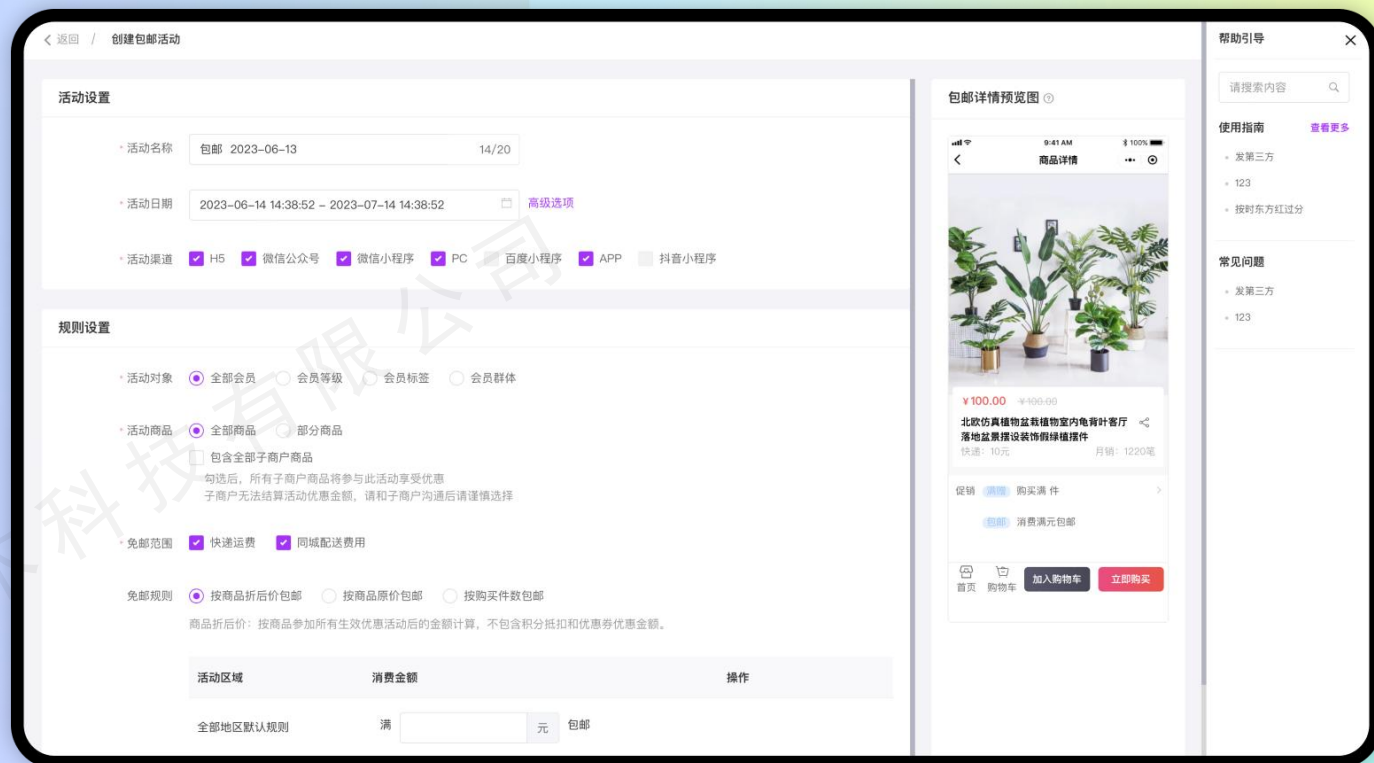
< 返回 / 创建包邮活动

活动设置

* 活动名称 包邮 2023-06-13 14/20

* 活动日期 2023-06-14 14:38:52 ~ 2023-07-14 14:38:52 高级选项

* 活动渠道 H5 微信公众号 微信小程序 PC 百度小程序 APP 抖音小程序

规则设置

* 活动对象 全部会员 会员等级 会员标签 会员群体

* 活动商品 全部商品 部分商品
包含全部子商户商品
勾选后，所有子商户商品将参与此活动享受优惠
子商户无法结算活动优惠金额，请和子商户沟通后请谨慎选择

* 免邮范围 快递运费 同城配送费用

免邮规则 按商品折后价包邮 按商品原价包邮 按购买件数包邮
商品折后价：按商品参加所有生效优惠活动后的金额计算，不包含积分抵扣和优惠券优惠金额。

| 活动区域 | 消费金额 | 操作 |
|---|---|---|
| 全部地区默认规则 | 满 元 包邮 | |

包邮详情预览图

9:41 AM 100%
商品详情
¥100.00 ¥100.00
北欧仿真植物盆栽植物室内龟背叶客厅落地盆景摆设装饰假绿植摆件
快递：10元 月销：1220笔
促销 满赠 购买满 件
包邮 消费满元包邮
首页 购物车 加入购物车 立即购买

帮助引导
请搜索内容
使用指南 查看更多
发第三方
123
按时东方红过分
常见问题
发第三方
123

科技有限公司